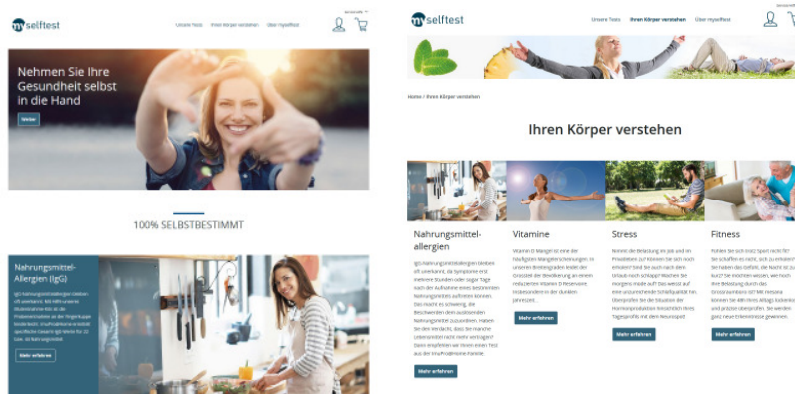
myselftest

Unsere Tests Ihren Körper verstehen Über myselftest

Nehmen Sie Ihre Gesundheit selbst in die Hand

Weiter

100% SELBSTBESTIMMT

Nahrungsmittel-Allergien (IgG)

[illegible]

Mehr erfahren

myselftest

Unsere Tests Ihren Körper verstehen Über myselftest

Home / Ihren Körper verstehen

Ihren Körper verstehen

Nahrungsmittelallergien

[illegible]

Mehr erfahren

Vitamine

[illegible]

Mehr erfahren

Stress

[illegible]

Mehr erfahren

Fitness

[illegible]

Mehr erfahren